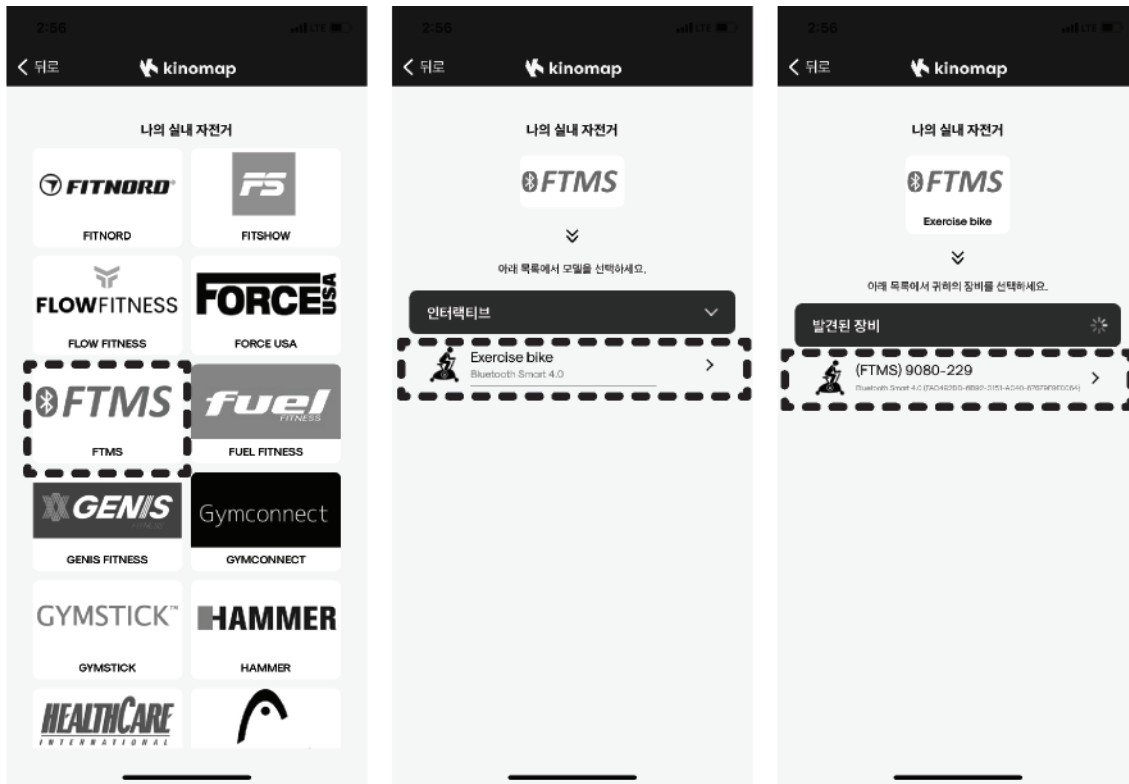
2:56

< 뒤로 kinomap

나의 실내 자전거

FITNORD

FITNORD

FS

FITSHOW

FLOWFITNESS

FLOW FITNESS

FORCE USA

FORCE USA

FTMS

FTMS

fuel FITNESS

FUEL FITNESS

GENIS FITNESS

GENIS FITNESS

Gymconnect

GYMCONNECT

GYMSTICK™

GYMSTICK

HAMMER

HAMMER

HEALTHCARE INTERNATIONAL

2:56

< 뒤로 kinomap

나의 실내 자전거

FTMS

아래 목록에서 모델을 선택하세요.

인터랙티브

Exercise bike
Bluetooth Smart 4.0

2:56

< 뒤로 kinomap

나의 실내 자전거

FTMS
Exercise bike

아래 목록에서 귀하의 장비를 선택하세요.

발견된 장비

(FTMS) 9080-229
Bluetooth Smart 4.0 ([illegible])